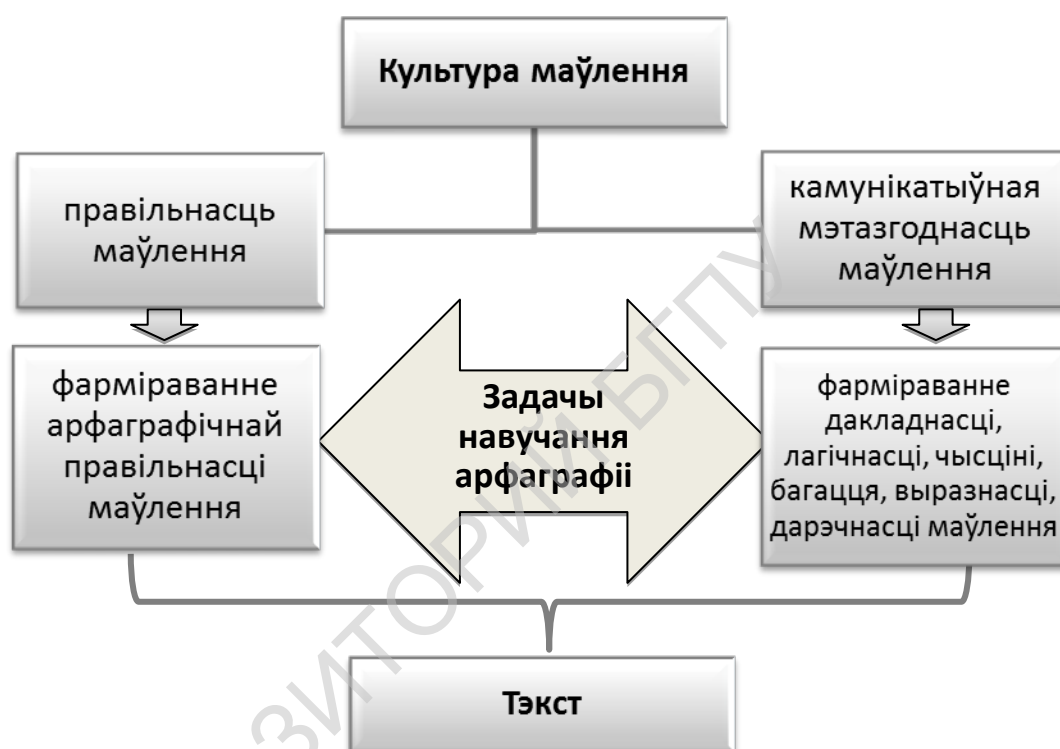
Культура маўлення

правільнасць маўлення

камунікатыўная мэтазгоднасць маўлення

фарміраванне арфаграфічнай правільнасці маўлення

Задачы навучання арфаграфіі

фарміраванне дакладнасці, лагічнасці, чысціні, багацця, выразнасці, дарэчнасці маўлення

Тэкст

ЗІТОРИЙ БГПУ